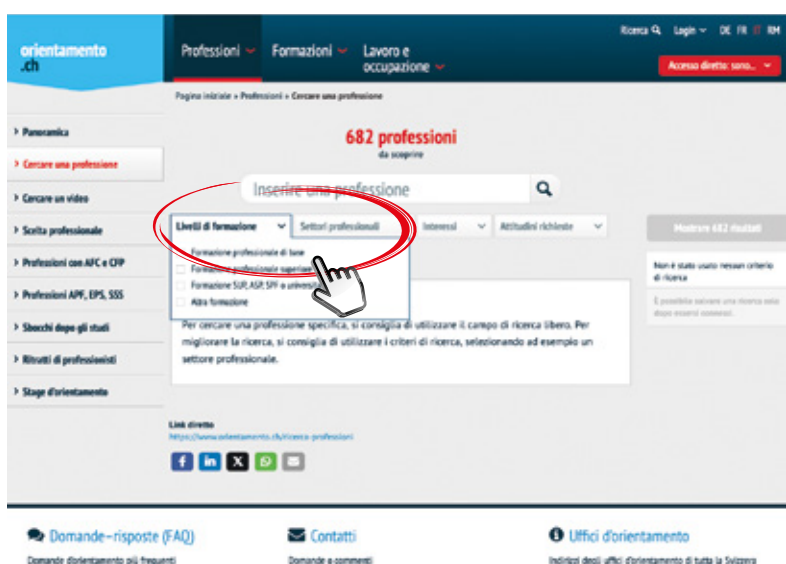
orientamento.ch

Professioni Formazioni Lavoro e occupazione

Ricerca Login DE FR IT RM

Accesso diretto: sono...

Pagina iniziale » Professioni » Cercare una professione

> Panoramica
> Cercare una professione
> Cercare un video
> Scelta professionale
> Professioni con AFC e CFP
> Professioni APF, EPS, SSS
> Sbocchi dopo gli studi
> Ritratti di professionisti
> Stage d'orientamento

682 professioni
da scoprire

Inserire una professione

Livelli di formazione Settori professionali Interessi Attitudini richieste

Mostrare 682 risultati

Formazione professionale di base
Formazione professionale superiore
Formazione SUP, ASP, SPF o università
Altra formazione

Non è stato usato nessun criterio di ricerca

È possibile salvare una ricerca solo dopo esservi connessi.

Per cercare una professione specifica, si consiglia di utilizzare il campo di ricerca libero. Per migliorare la ricerca, si consiglia di utilizzare i criteri di ricerca, selezionando ad esempio un settore professionale.

Link diretto
https://www.orientamento.ch/ricerca-professioni

Domande-risposte (FAQ)
Domande d'orientamento più frequenti

Contatti
Domande e commenti

Uffici d'orientamento
Indirizzi degli uffici d'orientamento di tutta la Svizzera